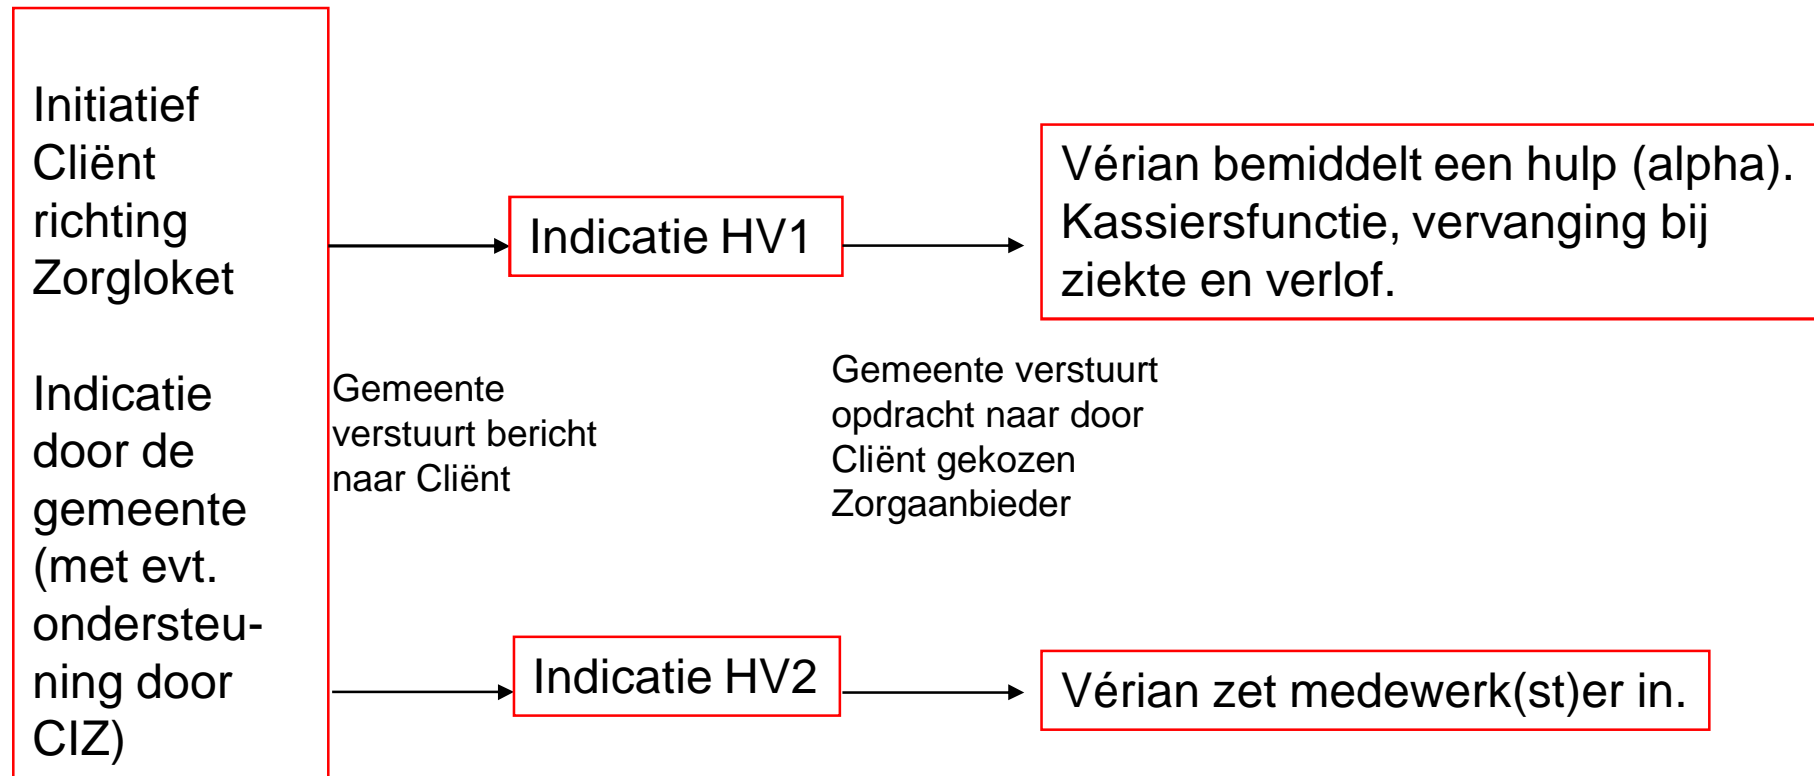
Initiatief Cliënt richting Zorgloket

Indicatie door de gemeente (met evt. ondersteuning door CIZ)

Indicatie HV1

Vérian bemiddelt een hulp (alpha). Kassiersfunctie, vervanging bij ziekte en verlof.

Gemeente verstuurt bericht naar Cliënt

Gemeente verstuurt opdracht naar door Cliënt gekozen Zorgaanbieder

Indicatie HV2

Vérian zet medewerk(st)er in.